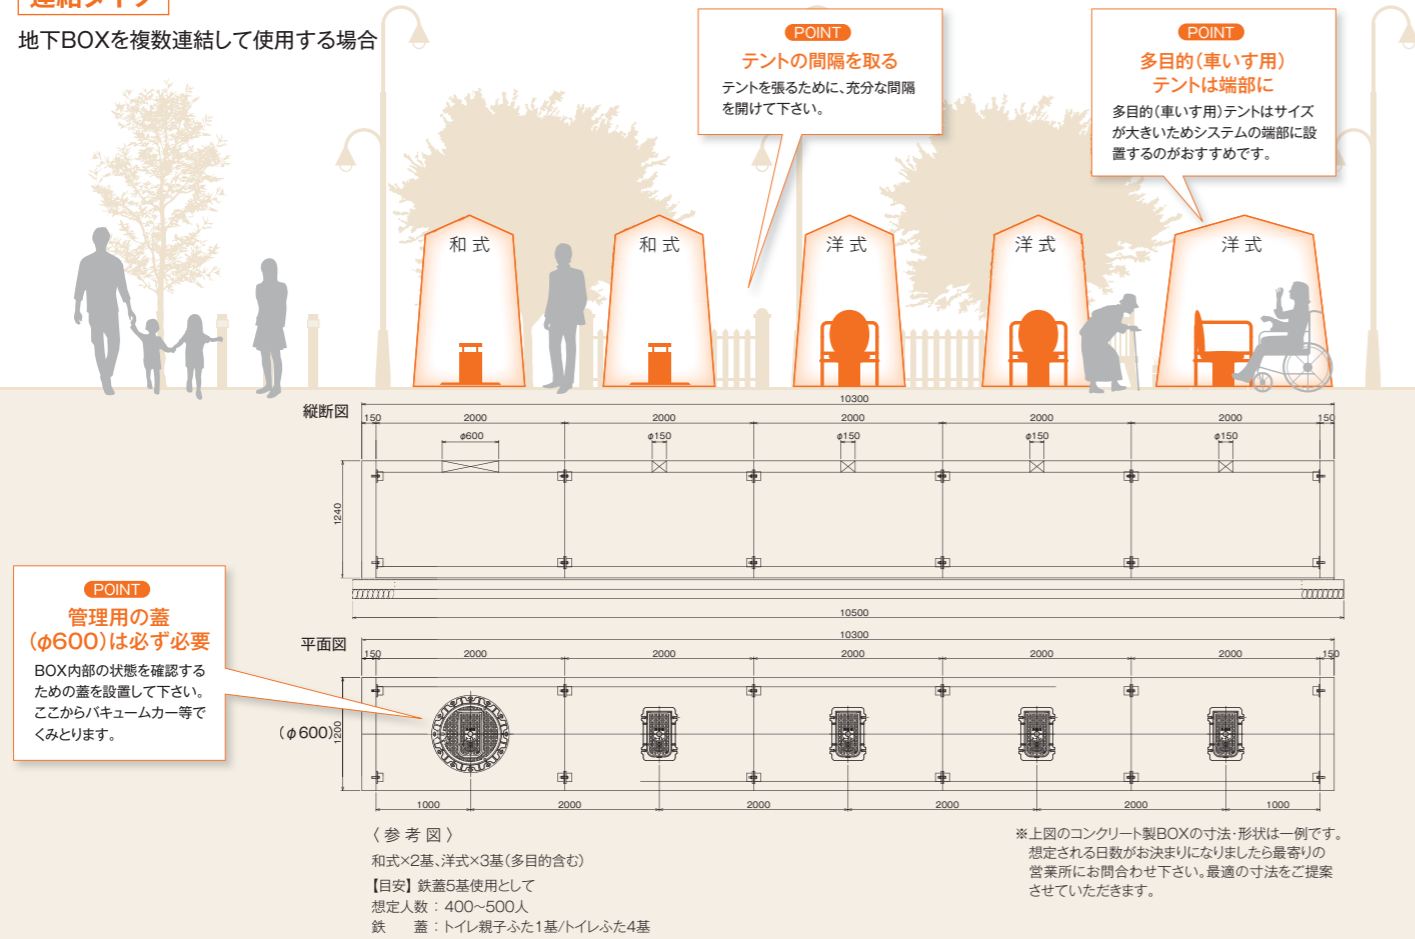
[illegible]

地下BOXを複数連結して使用する場合

POINT
テントの間隔を取る
テントを張るために、充分な間隔を開けて下さい。

POINT
多目的(車いす用)テントは端部に
多目的(車いす用)テントはサイズが大きいためシステムの端部に設置するのがおすすめです。

和式　和式　洋式　洋式　洋式

縦断図
10300
150　2000　2000　2000　2000　2000　150
φ600　φ150　φ150　φ150　φ150
1240
10500

平面図
10300
150　2000　2000　2000　2000　2000　150
(φ600)　1200
1000　2000　2000　2000　2000　1000

POINT
管理用の蓋(φ600)は必ず必要
BOX内部の状態を確認するための蓋を設置して下さい。ここからバキュームカー等でくみとります。

〈参考図〉
和式×2基、洋式×3基(多目的含む)
【目安】鉄蓋5基使用として
想定人数：400~500人
鉄　蓋：トイレ親子ふた1基/トイレふた4基

※上図のコンクリート製BOXの寸法・形状は一例です。想定される日数がお決まりになりましたら最寄りの営業所にお問合わせ下さい。最適の寸法をご提案させていただきます。